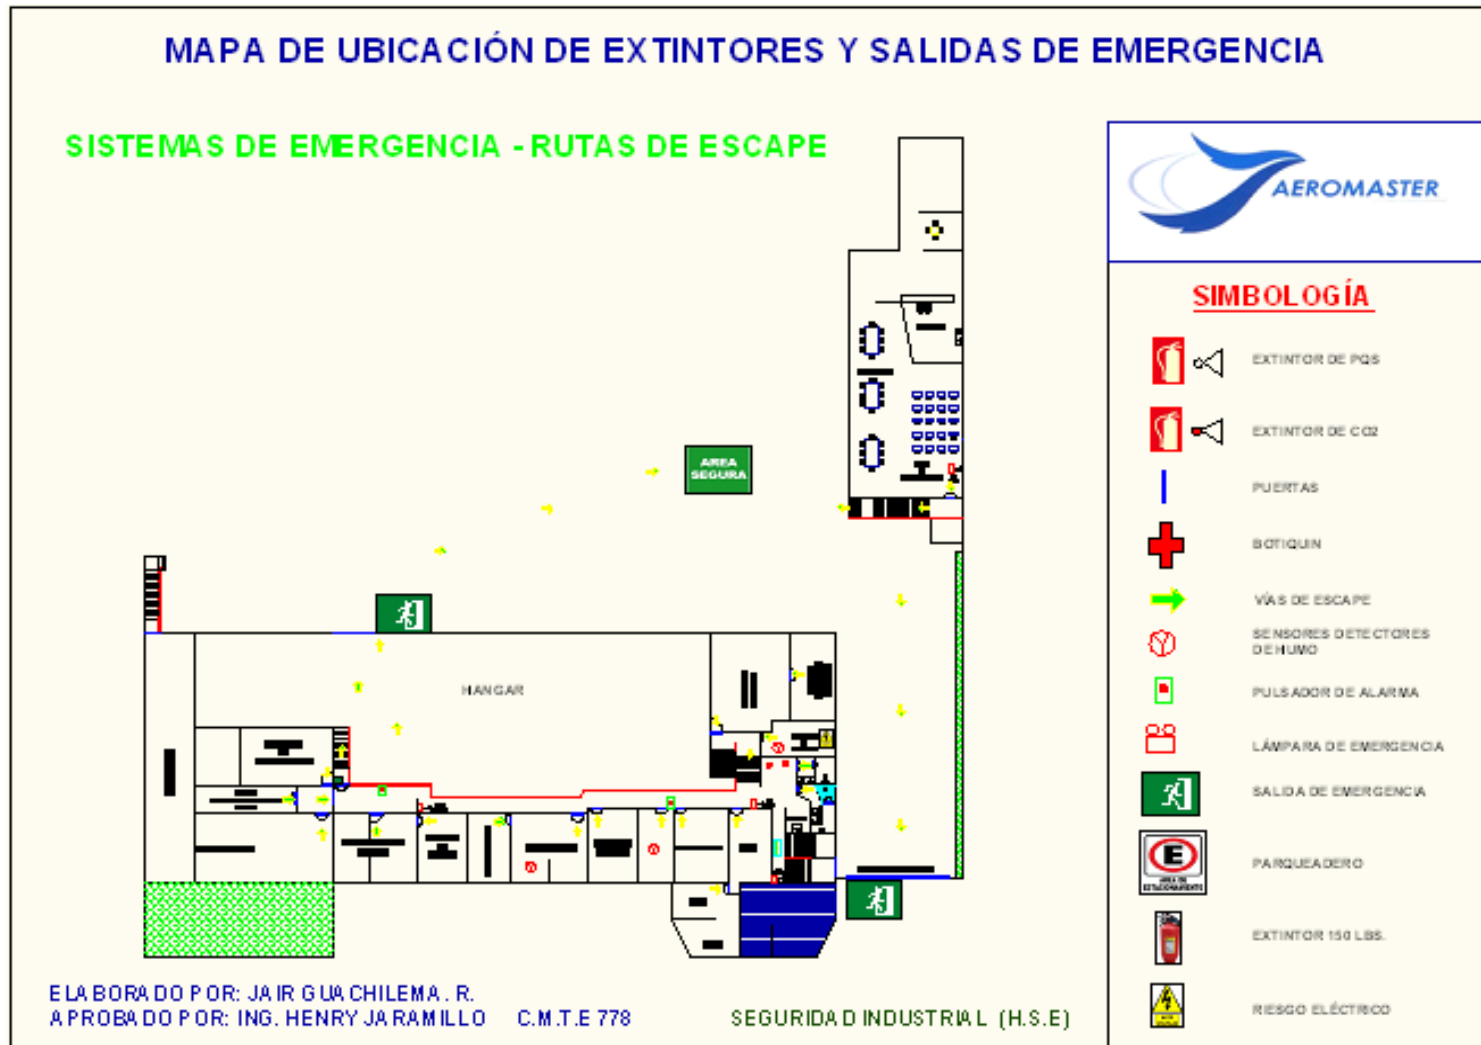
MAPA DE UBICACIÓN DE EXTINTORES Y SALIDAS DE EMERGENCIA

SISTEMAS DE EMERGENCIA - RUTAS DE ESCAPE

AREA SEGURA

HANGAR

AEROMASTER

SIMBOLOGÍA

EXTINTOR DE PQS

EXTINTOR DE CO2

PUERTAS

BOTIQUIN

VÍAS DE ESCAPE

SENSORES DETECTORES DE HUMO

PULSADOR DE ALARMA

LÁMPARA DE EMERGENCIA

SALIDA DE EMERGENCIA

PARQUEADERO

EXTINTOR 150 LBS.

RIESGO ELÉCTRICO

ELABORADO POR: JAIR GUACHILEMA. R.
APROBADO POR: ING. HENRY JARAMILLO C.M.T.E 778

SEGURIDAD INDUSTRIAL (H.S.E)